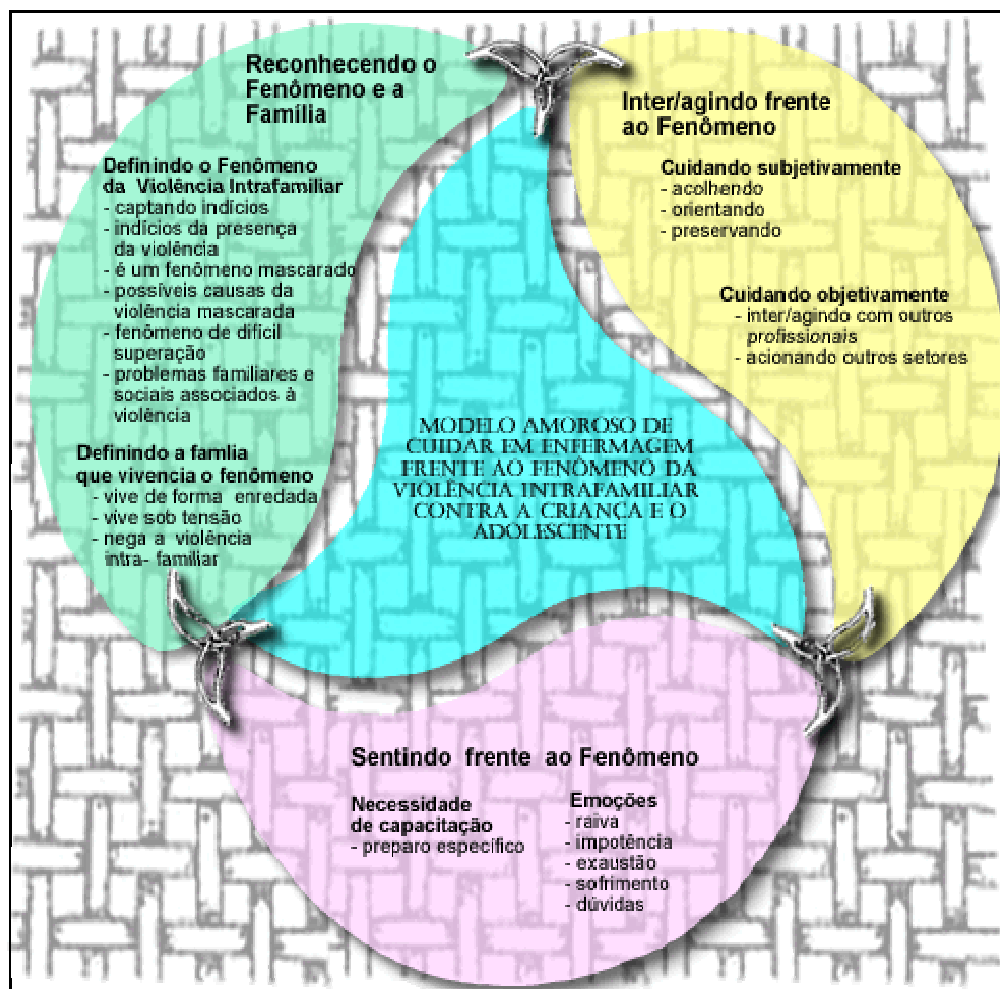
Reconhecendo o Fenômeno e a Família

Definindo o Fenômeno da Violência Intrafamiliar
- captando indícios
- indícios da presença da violência
- é um fenômeno mascarado
- possíveis causas da violência mascarada
- fenômeno de difícil superação
- problemas familiares e sociais associados à violência

Definindo a famlia que vivencia o fenômeno
- vive de forma enredada
- vive sob tensão
- nega a violência intra- familiar

Inter/agindo frente ao Fenômeno

Cuidando subjetivamente
- acolhendo
- orientando
- preservando

Cuidando objetivamente
- inter/agindo com outros profissionais
- acionando outros setores

MODELO AMOROSO DE CUIDAR EM ENFERMAGEM FRENTE AO FENÔMENO DA VIOLÊNCIA INTRAFAMILIAR CONTRA A CRIANÇA E O ADOLESCENTE

Sentindo frente ao Fenômeno

Necessidade de capacitação
- preparo específico

Emoções
- raiva
- impotência
- exaustão
- sofrimento
- dúvidas